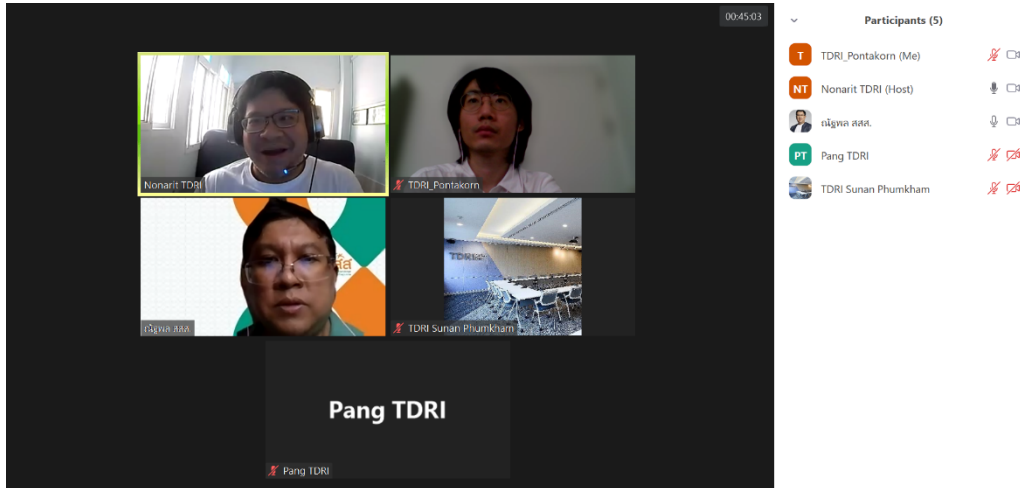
00:45:03

Nonarit TDRI

TDRI_Pontakorn

ณัฐพล สสส.

TDRI

TDRI Sunan Phumkham

Pang TDRI

Pang TDRI

Participants (5)

T TDRI_Pontakorn (Me)

NT Nonarit TDRI (Host)

ณัฐพล สสส.

PT Pang TDRI

TDRI Sunan Phumkham